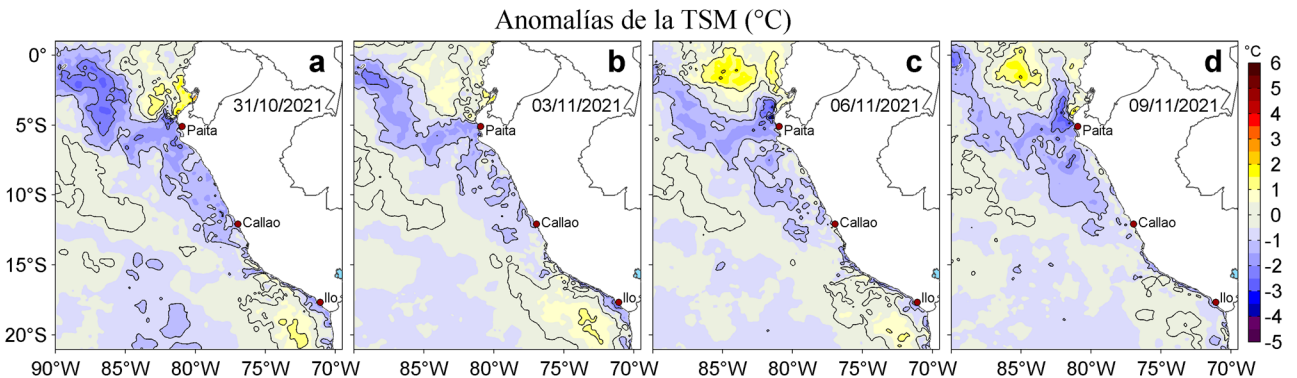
Anomalías de la TSM (°C)

0°
5°S
10°S
15°S
20°S

a
31/10/2021
Paita
Callao
Ilo

b
03/11/2021
Paita
Callao
Ilo

c
06/11/2021
Paita
Callao
Ilo

d
09/11/2021
Paita
Callao
Ilo

90°W 85°W 80°W 75°W 70°W 85°W 80°W 75°W 70°W 85°W 80°W 75°W 70°W 85°W 80°W 75°W 70°W

°C
6
5
4
3
2
1
0
-1
-2
-3
-4
-5